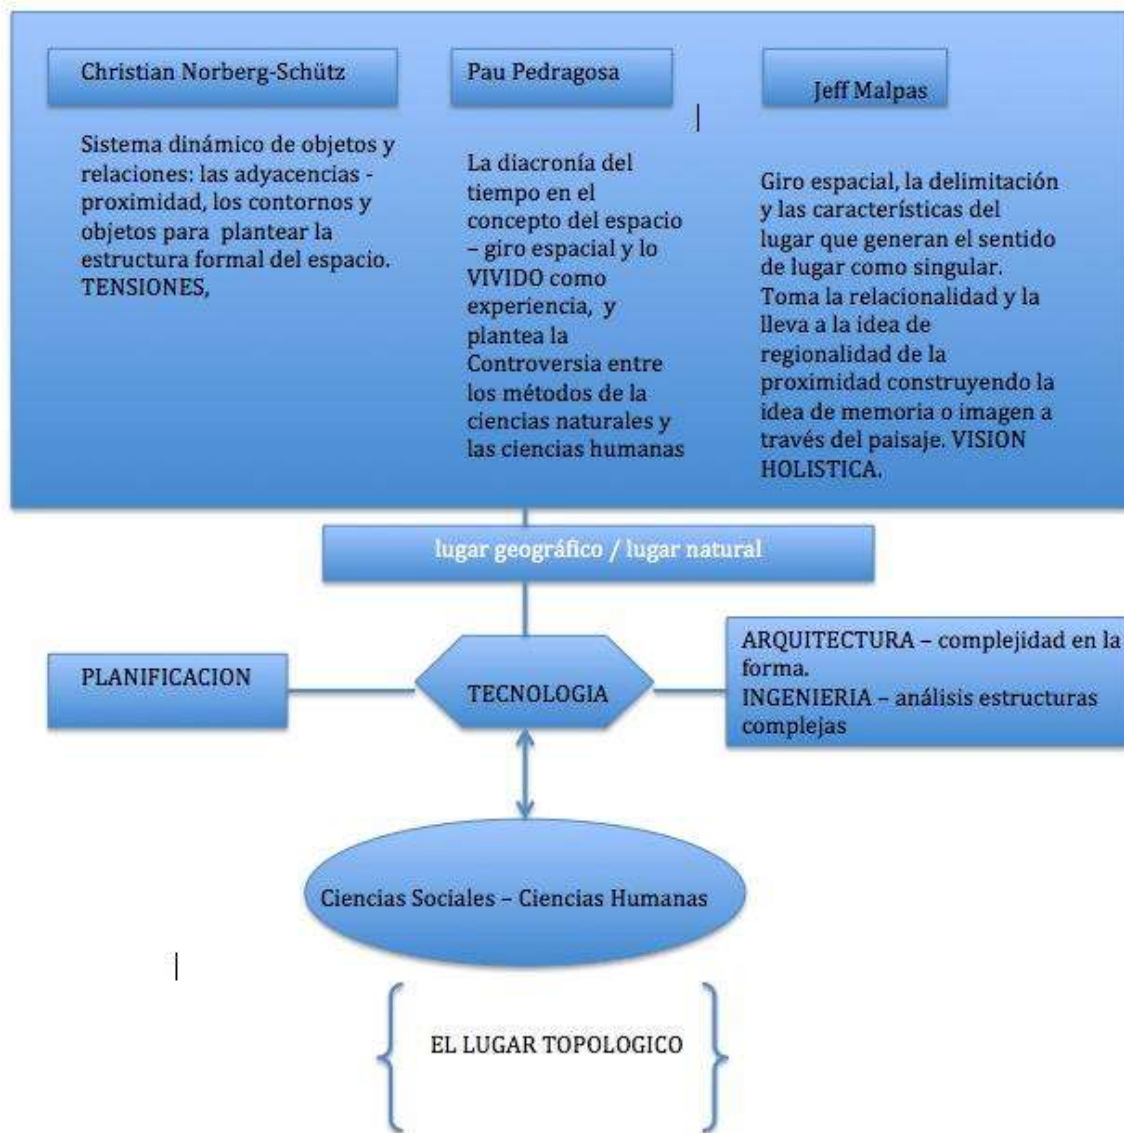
Christian Norberg-Schütz

Sistema dinámico de objetos y relaciones: las adyacencias -proximidad, los contornos y objetos para plantear la estructura formal del espacio. TENSIONES,

Pau Pedragosa

La diacronía del tiempo en el concepto del espacio – giro espacial y lo VIVIDO como experiencia, y plantea la Controversia entre los métodos de la ciencias naturales y las ciencias humanas

Jeff Malpas

Giro espacial, la delimitación y las características del lugar que generan el sentido de lugar como singular. Toma la relacionalidad y la lleva a la idea de regionalidad de la proximidad construyendo la idea de memoria o imagen a través del paisaje. VISION HOLISTICA.

lugar geográfico / lugar natural

PLANIFICACION

TECNOLOGIA

ARQUITECTURA – complejidad en la forma.
INGENIERIA – análisis estructuras complejas

Ciencias Sociales – Ciencias Humanas

EL LUGAR TOPOLOGICO